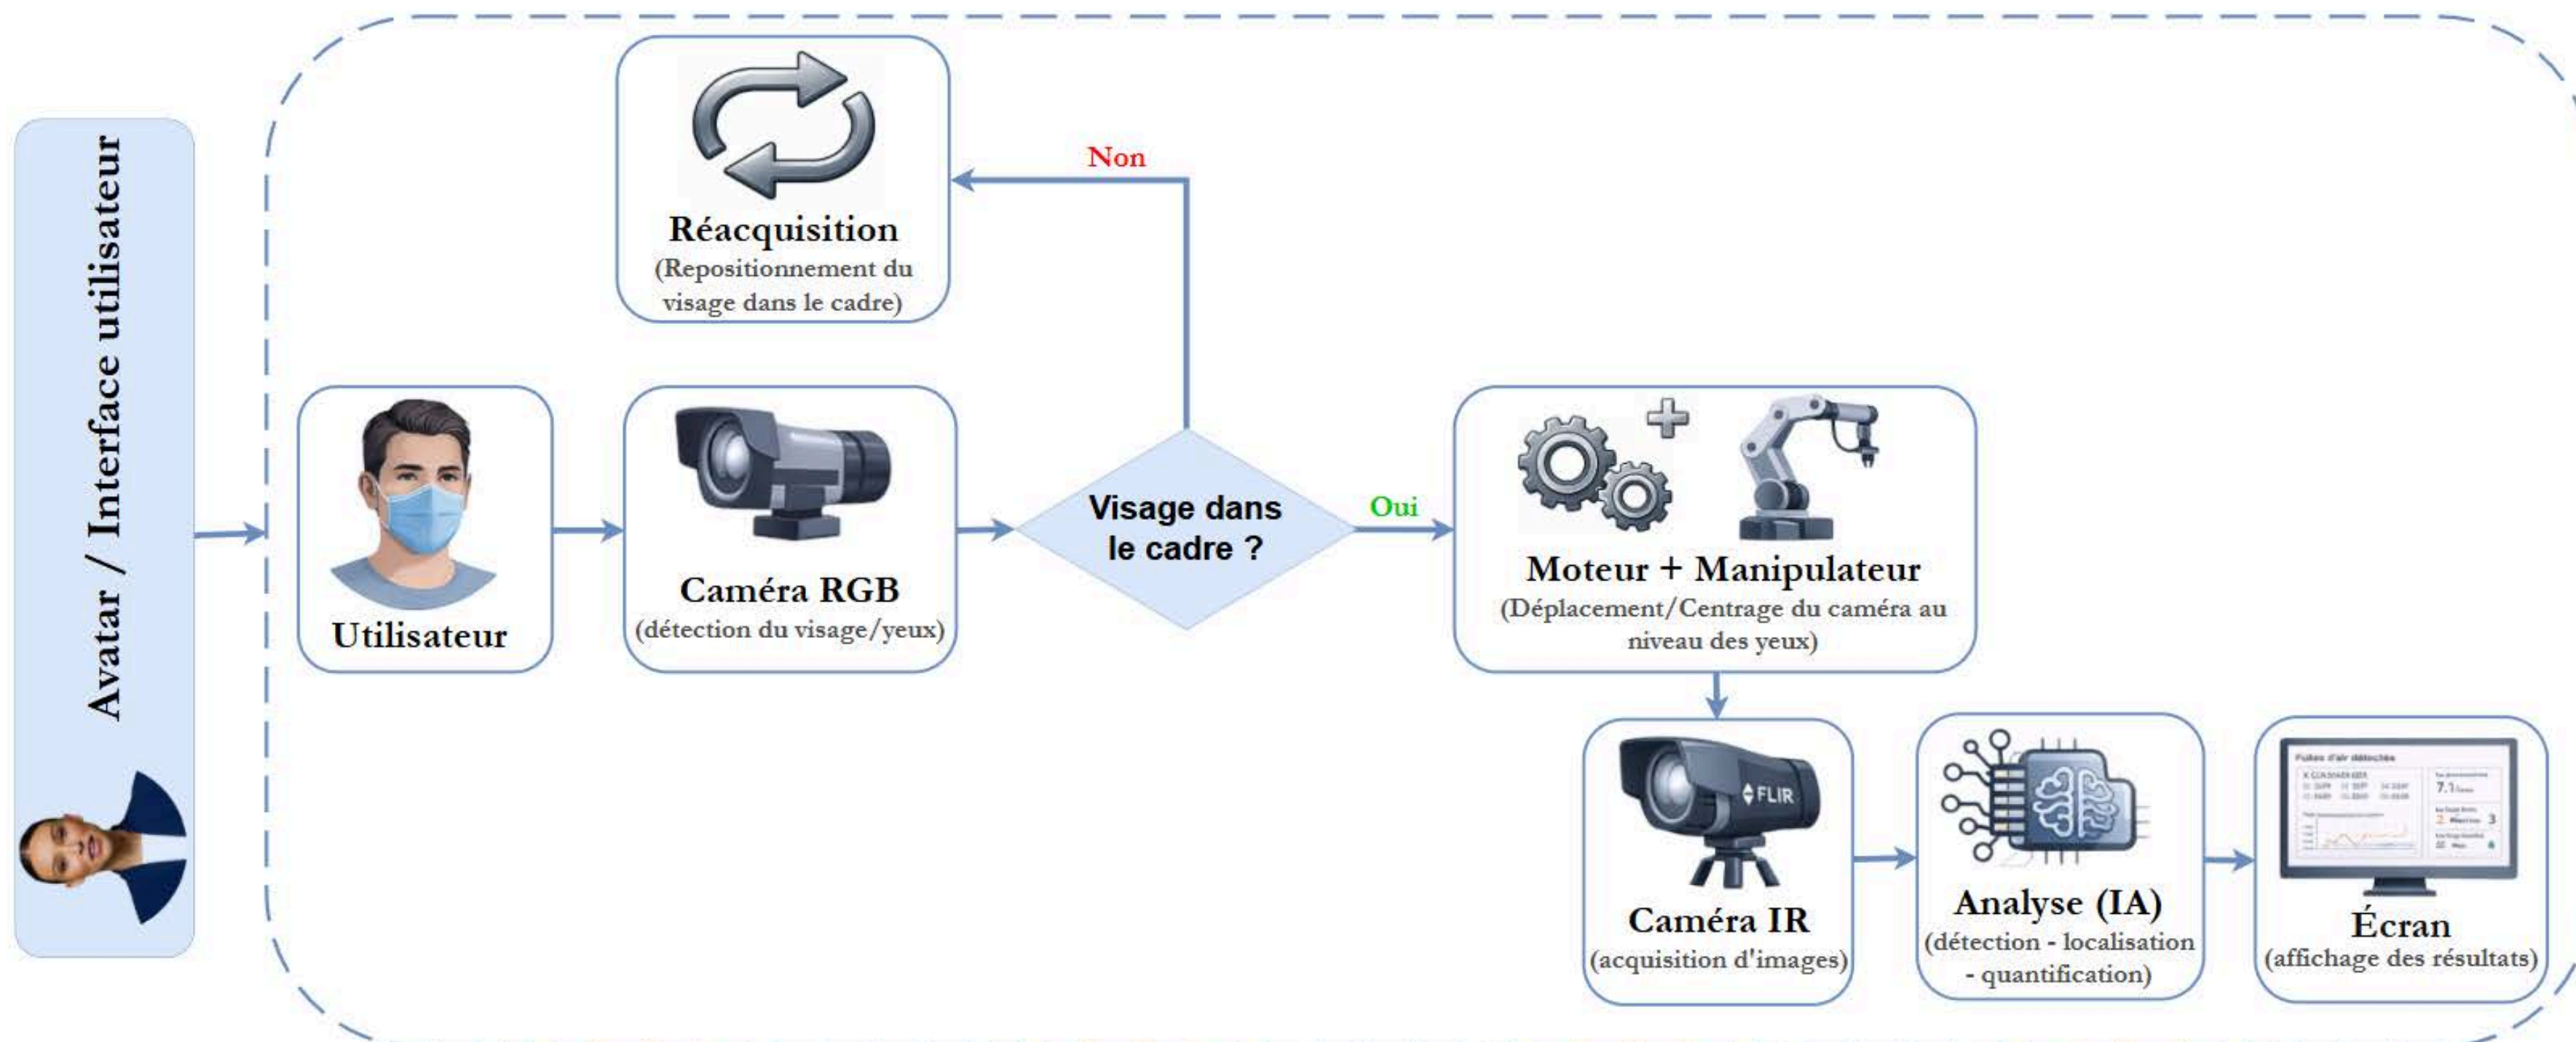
Avatar / Interface utilisateur

Réacquisition
(Repositionnement du visage dans le cadre)

Non

Utilisateur

Caméra RGB
(détection du visage/yeux)

Visage dans le cadre ?

Oui

Moteur + Manipulateur
(Déplacement/Centrage du caméra au niveau des yeux)

FLIR

Caméra IR
(acquisition d'images)

Analyse (IA)
(détection - localisation - quantification)

Fuites d'air détectées

7.1

Écran
(affichage des résultats)